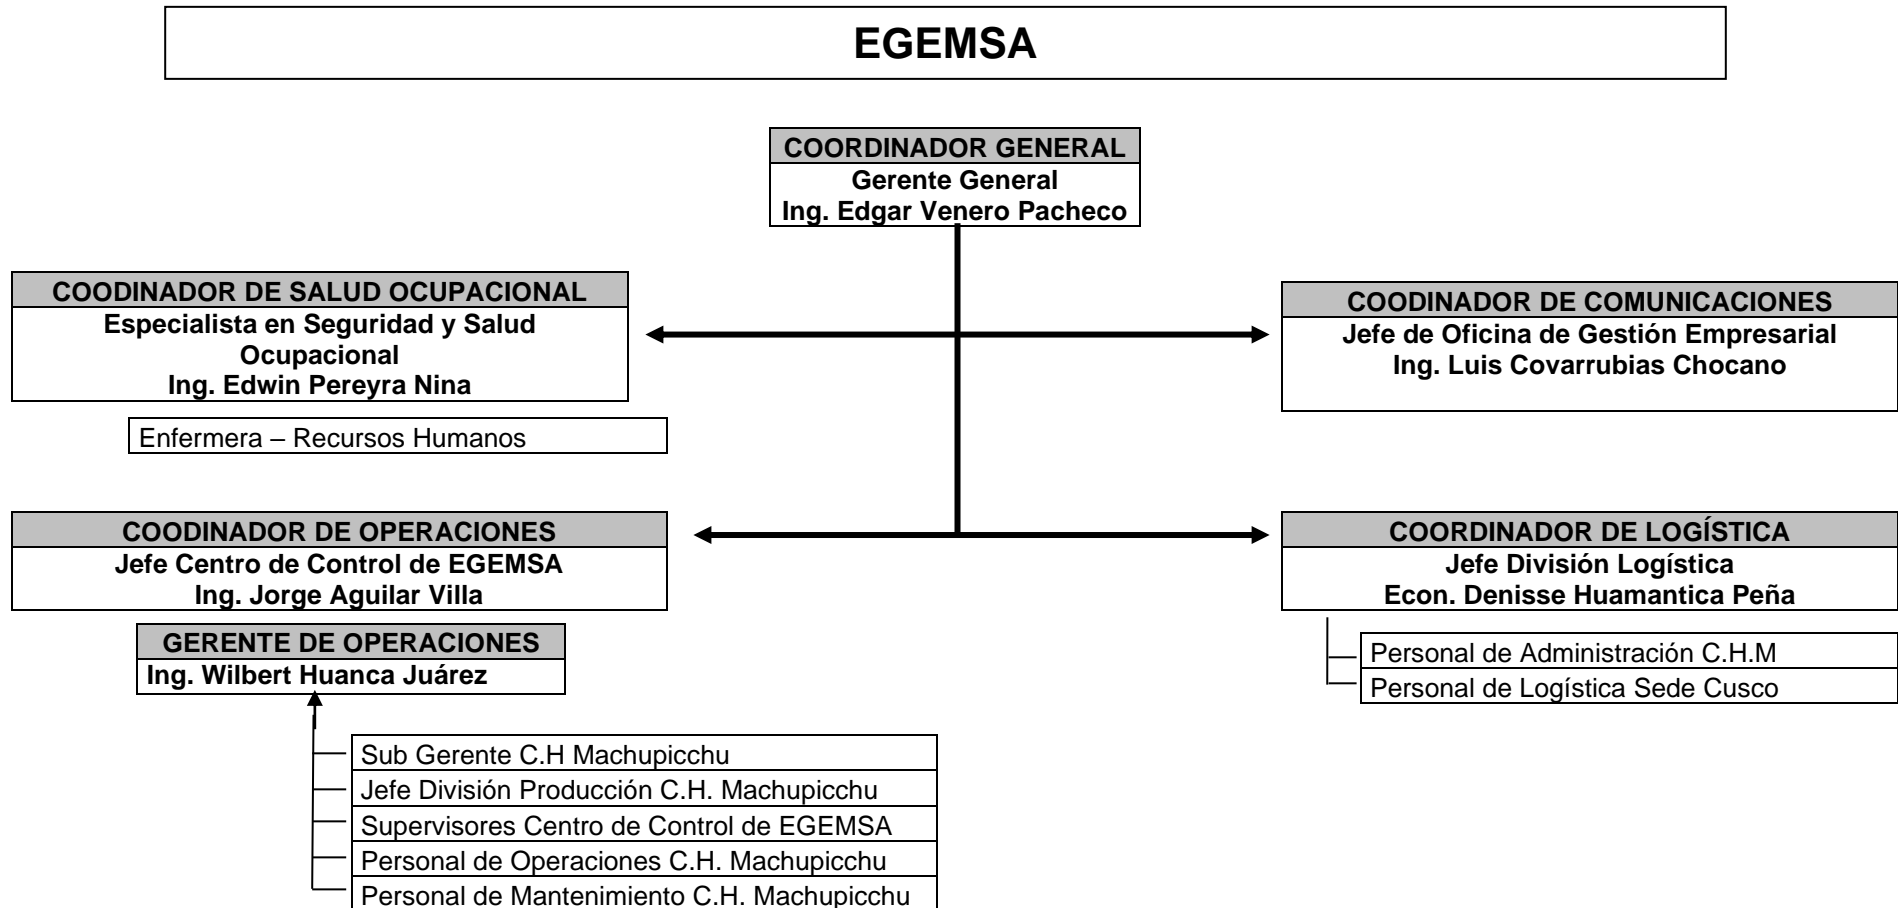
EGEMSA

COORDINADOR GENERAL
Gerente General
Ing. Edgar Venero Pacheco

COODINADOR DE SALUD OCUPACIONAL
Especialista en Seguridad y Salud Ocupacional
Ing. Edwin Pereyra Nina

Enfermera – Recursos Humanos

COODINADOR DE COMUNICACIONES
Jefe de Oficina de Gestión Empresarial
Ing. Luis Covarrubias Chocano

COODINADOR DE OPERACIONES
Jefe Centro de Control de EGEMSA
Ing. Jorge Aguilar Villa

GERENTE DE OPERACIONES
Ing. Wilbert Huanca Juárez

Sub Gerente C.H Machupicchu
Jefe División Producción C.H. Machupicchu
Supervisores Centro de Control de EGEMSA
Personal de Operaciones C.H. Machupicchu
Personal de Mantenimiento C.H. Machupicchu

COORDINADOR DE LOGÍSTICA
Jefe División Logística
Econ. Denisse Huamantica Peña

Personal de Administración C.H.M
Personal de Logística Sede Cusco